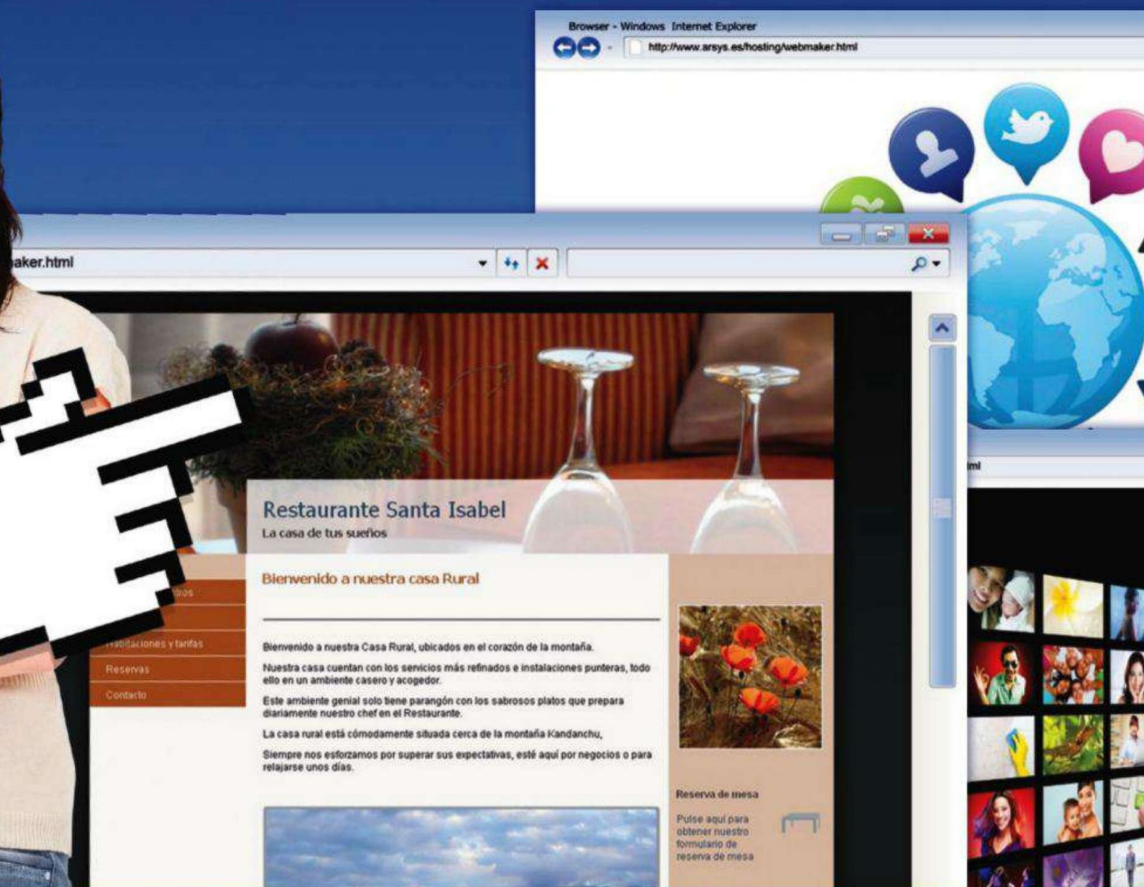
Browser - Windows Internet Explorer

http://www.arsys.es/hosting/webmaker.html

aker.html

Restaurante Santa Isabel

La casa de tus sueños

Bienvenido a nuestra casa Rural

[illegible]

Habitaciones y tarifas

Reservas

Contacto

Bienvenido a nuestra Casa Rural, ubicados en el corazón de la montaña.

Nuestra casa cuentan con los servicios más refinados e instalaciones punteras, todo ello en un ambiente casero y acogedor.

Este ambiente genial solo tiene parangón con los sabrosos platos que prepara diariamente nuestro chef en el Restaurante.

La casa rural está cómodamente situada cerca de la montaña Kandanchu,

Siempre nos esforzamos por superar sus expectativas, esté aquí por negocios o para relajarse unos días.

Reserva de mesa

Pulse aquí para obtener nuestro formulario de reserva de mesa

ml